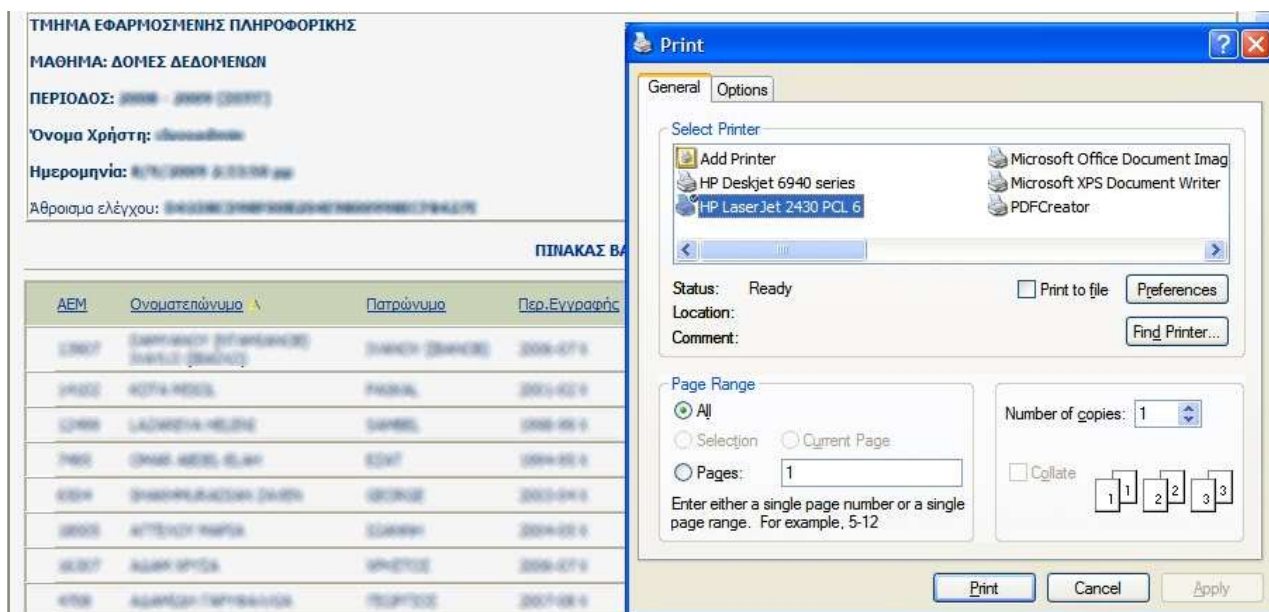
ΤΜΗΜΑ ΕΦΑΡΜΟΣΜΕΝΗΣ ΠΛΗΡΟΦΟΡΙΚΗΣ

ΜΑΘΗΜΑ: ΔΟΜΕΣ ΔΕΔΟΜΕΝΩΝ

ΠΕΡΙΟΔΟΣ: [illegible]

Όνομα Χρήστη: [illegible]

Ημερομηνία: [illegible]

Άθροισμα ελέγχου: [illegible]

ΠΙΝΑΚΑΣ ΒΑ

| ΑΕΜ | Ονοματεπώνυμο | Πατρώνυμο | Περ.Εγγραφής |
|---|---|---|---|
| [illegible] | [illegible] | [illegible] | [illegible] |
| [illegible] | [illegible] | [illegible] | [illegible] |
| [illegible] | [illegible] | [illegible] | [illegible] |
| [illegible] | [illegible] | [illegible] | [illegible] |
| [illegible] | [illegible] | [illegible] | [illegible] |
| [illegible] | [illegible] | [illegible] | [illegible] |
| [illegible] | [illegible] | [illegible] | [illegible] |
| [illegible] | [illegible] | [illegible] | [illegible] |

Print

General Options

Select Printer

Add Printer
HP Deskjet 6940 series
HP LaserJet 2430 PCL 6
Microsoft Office Document Imag
Microsoft XPS Document Writer
PDFCreator

Status: Ready
Location:
Comment:

Print to file

Preferences

Find Printer...

Page Range

All

Selection

Current Page

Pages: 1

Enter either a single page number or a single page range. For example, 5-12

Number of copies: 1

Collate

1 1 2 2 3 3

Print

Cancel

Apply